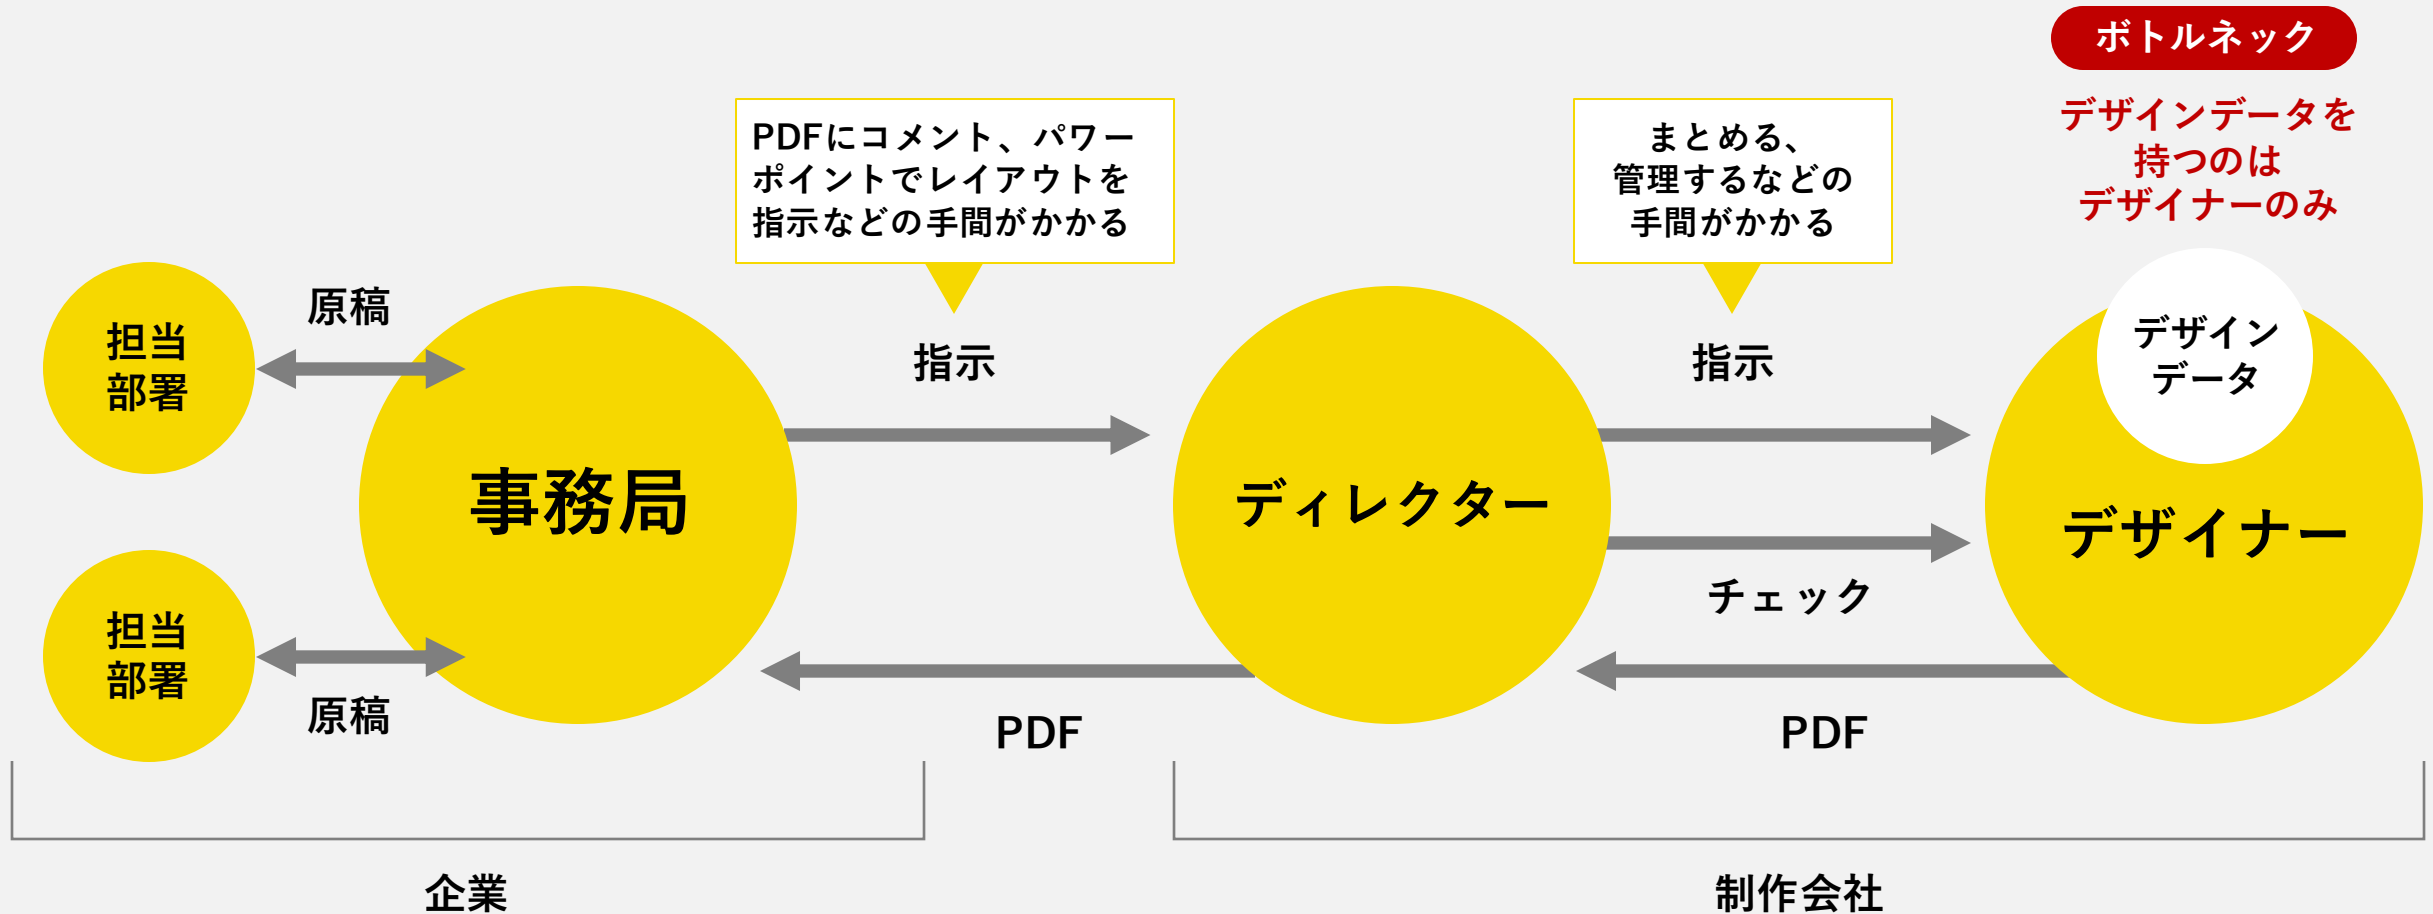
ボトルネック

デザインデータを持つのはデザイナーのみ

PDFにコメント、パワーポイントでレイアウトを指示などの手間がかかる

まとめる、管理するなどの手間がかかる

担当部署

原稿

事務局

指示

ディレクター

指示

デザインデータ

デザイナー

チェック

担当部署

原稿

PDF

PDF

企業

制作会社